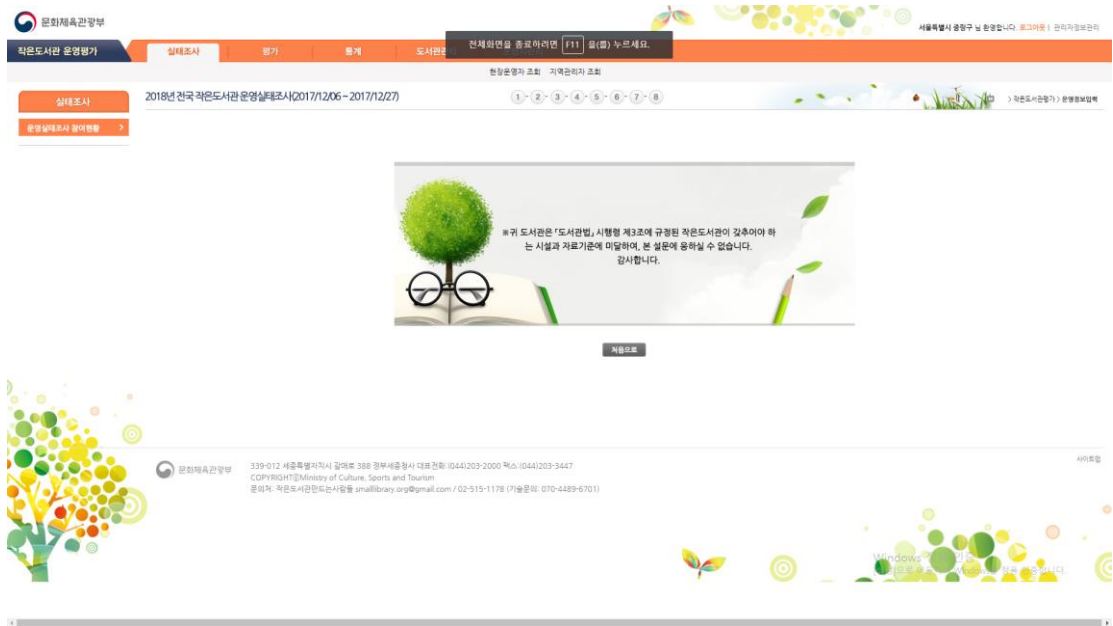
문화체육관광부

서울특별시 중랑구 님 환영합니다. 로그아웃 | 관리자정보관리

전체화면을 종료하려면 F11 을(를) 누르세요.

작은도서관 운영평가

실태조사 | 평가 | 통계 | 도서관관리

현장운영자 조회 지역관리자 조회

실태조사

운영실태조사 참여현황 >

2018년 전국 작은도서관 운영실태조사(2017/12/06 ~ 2017/12/27)

1 - 2 - 3 - 4 - 5 - 6 - 7 - 8

> 작은도서관평가 > 운영정보입력

※귀 도서관은 「도서관법」 시행령 제3조에 규정된 작은도서관이 갖추어야 하는 시설과 자료기준에 미달하여, 본 설문에 응하실 수 없습니다.
감사합니다.

처음으로

사이트맵

문화체육관광부

339-012 세종특별자치시 갈매로 388 정부세종청사 대표전화: (044)203-2000 팩스: (044)203-3447
COPYRIGHTⓒMinistry of Culture, Sports and Tourism
문의처: 작은도서관만드는사람들 smalllibrary.org@gmail.com / 02-515-1178 (기술문의: 070-4489-6701)

Windows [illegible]